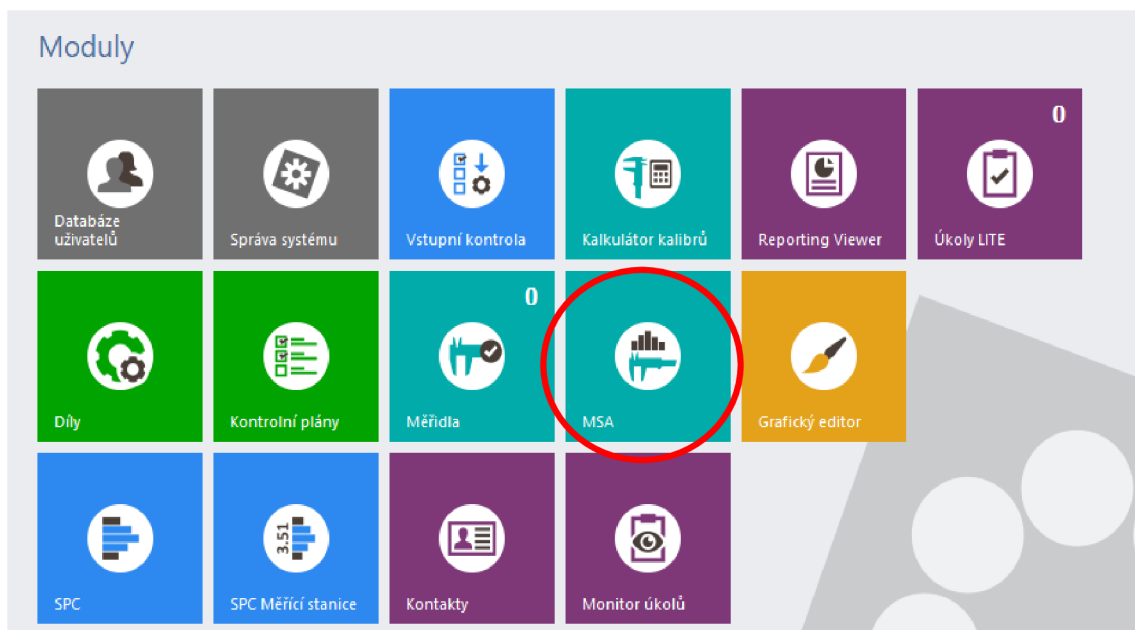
Moduly

Databáze uživatelů

Správa systému

Vstupní kontrola

Kalkulátor kalibrů

Reporting Viewer

0

Úkoly LITE

Díly

Kontrolní plány

0

Měřidla

MSA

Grafický editor

SPC

3.51

SPC Měřící stanice

Kontakty

Monitor úkolů